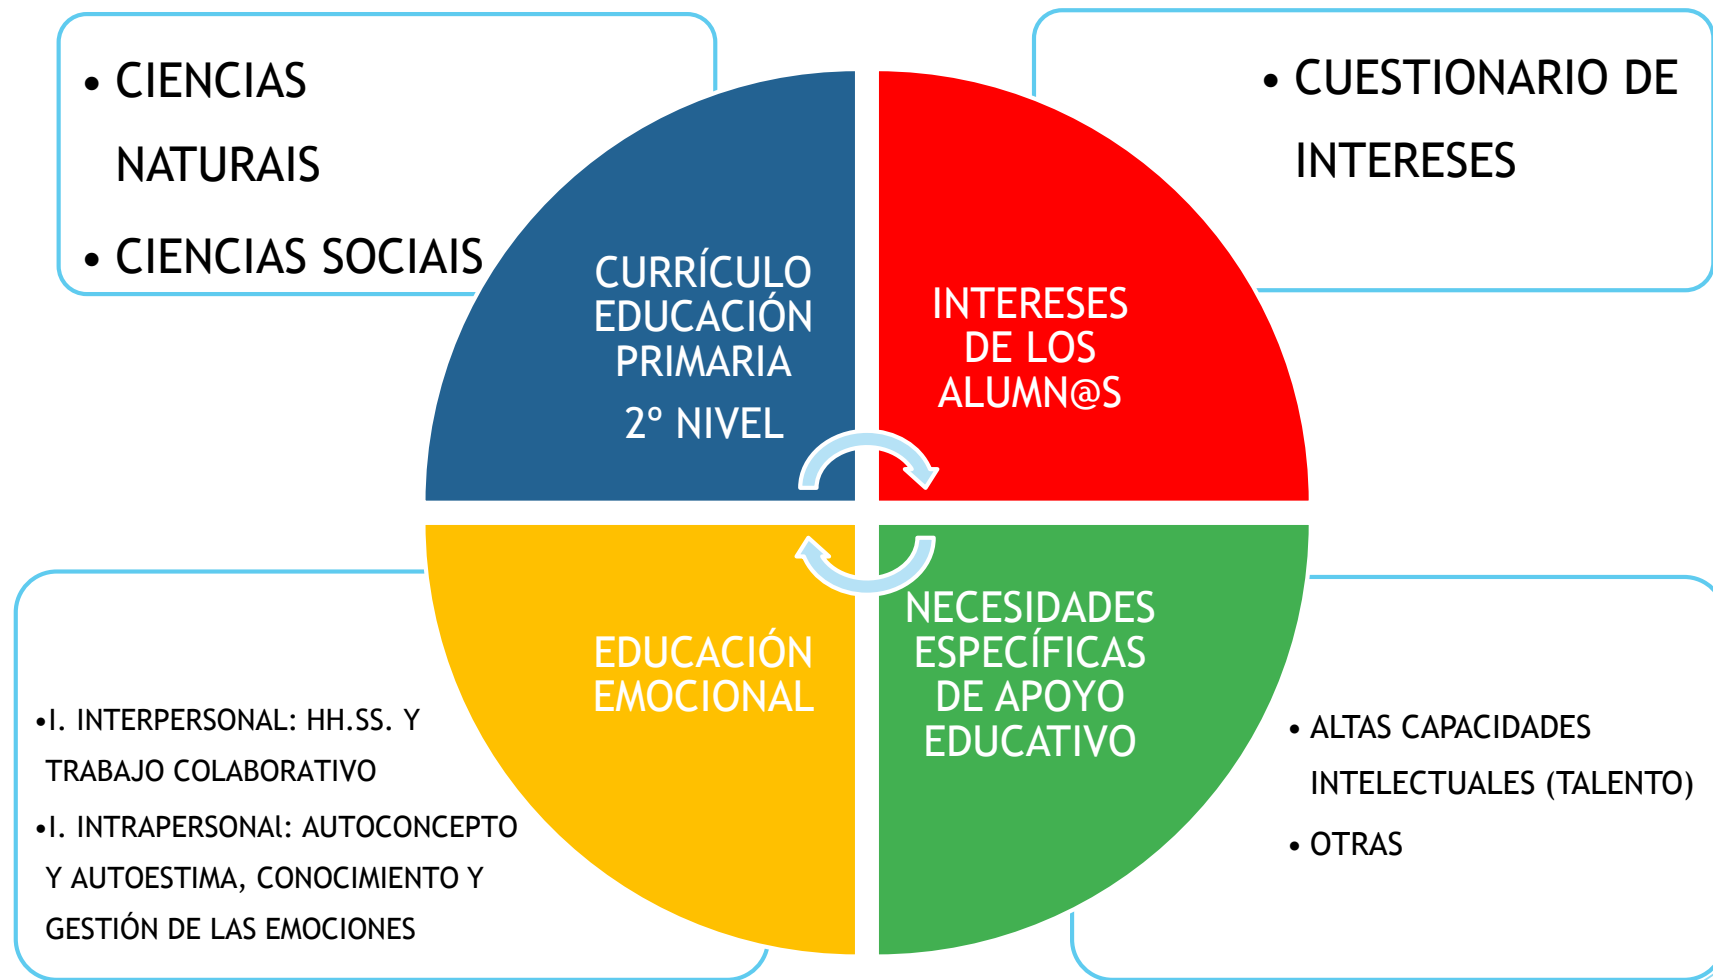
• CIENCIAS NATURAIS
• CIENCIAS SOCIAIS

• CUESTIONARIO DE INTERESES

CURRÍCULO EDUCACIÓN PRIMARIA
2º NIVEL

INTERESES DE LOS ALUMN@S

EDUCACIÓN EMOCIONAL

NECESIDADES ESPECÍFICAS DE APOYO EDUCATIVO

•I. INTERPERSONAL: HH.SS. Y TRABAJO COLABORATIVO
•I. INTRAPERSONAl: AUTOCONCEPTO Y AUTOESTIMA, CONOCIMIENTO Y GESTIÓN DE LAS EMOCIONES

• ALTAS CAPACIDADES INTELECTUALES (TALENTO)
• OTRAS